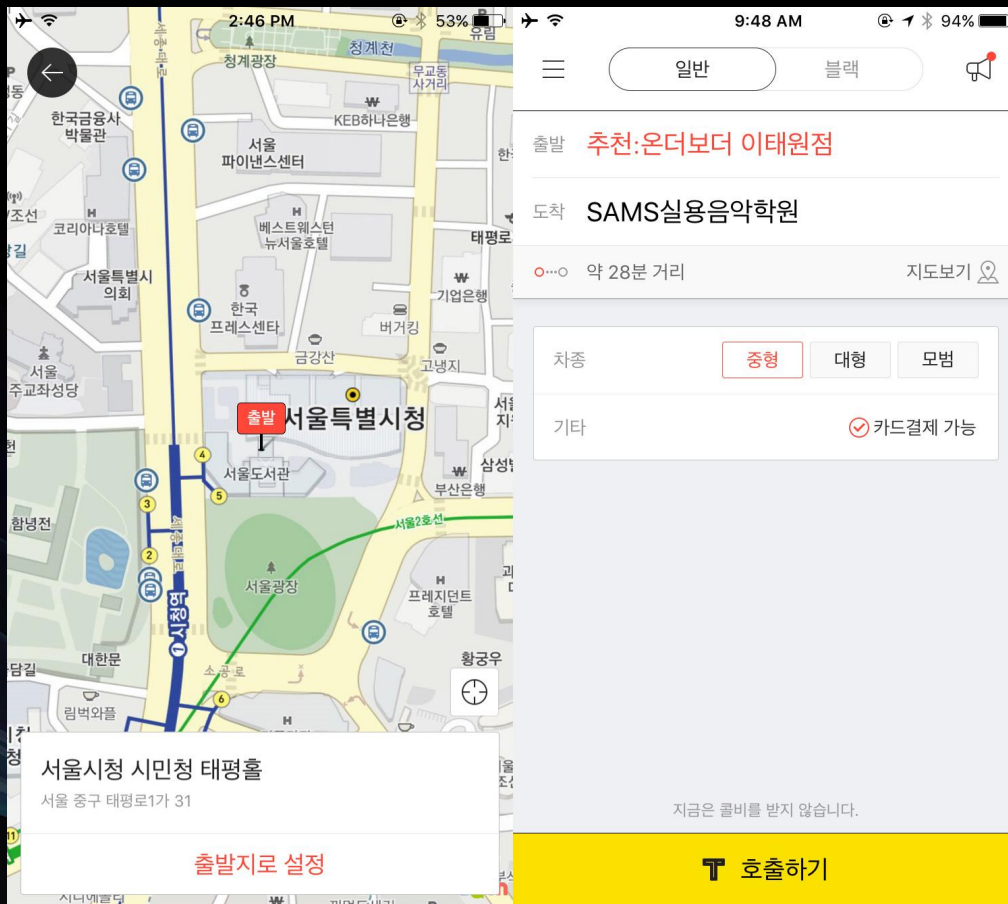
2:46 PM
53%

청계천
청계광장
무교동 사거리
유림
한국금융사 박물관
KEB하나은행
서울 파이낸스센터
조선
코리아나호텔
베스트웨스턴 뉴서울호텔
태평로
서울특별시 의회
기업은행
한국 프레스센타
버거킹
금강산
고냉지
서울 주교좌성당
출발
서울특별시청
서울도서관
삼성
부산은행
함녕전
서울2호선
서울광장
프레지던트 호텔
시청역
대한문
황궁우
소공로
림벅와플
서울시청 시민청 태평홀
서울 중구 태평로1가 31
출발지로 설정

9:48 AM
94%
일반
블랙
출발
추천:온더보더 이태원점
도착
SAMS실용음악학원
약 28분 거리
지도보기
차종
중형
대형
모범
기타
카드결제 가능
지금은 콜비를 받지 않습니다.
호출하기